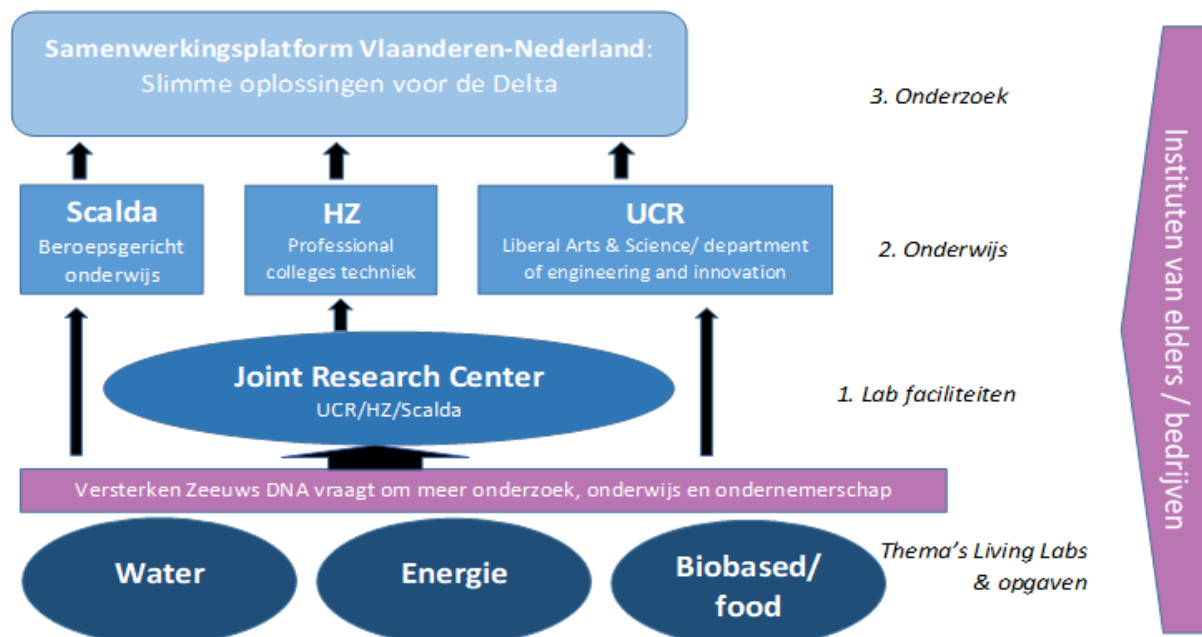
Samenwerkingsplatform Vlaanderen-Nederland:
Slimme oplossingen voor de Delta

3. Onderzoek

Scalda
Beroepsgericht onderwijs

HZ
Professional colleges techniek

UCR
Liberal Arts & Science/ department of engineering and innovation

2. Onderwijs

Joint Research Center
UCR/HZ/Scalda

1. Lab faciliteiten

Versterken Zeeuws DNA vraagt om meer onderzoek, onderwijs en ondernemerschap

Water

Energie

Biobased/ food

Thema's Living Labs & opgaven

Instituten van elders / bedrijven